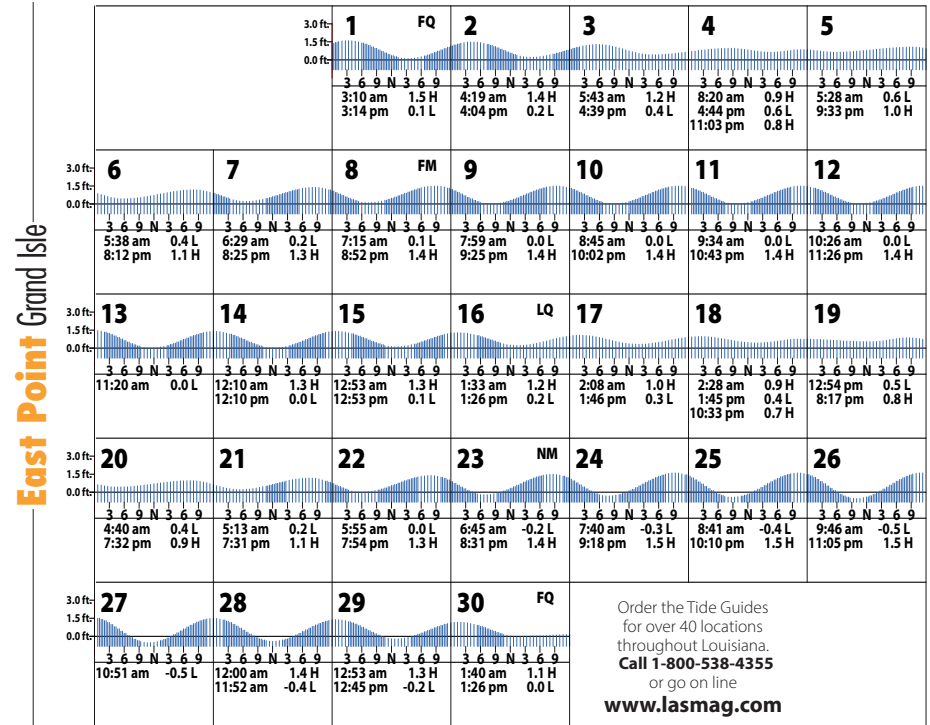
East Point Grand Isle

| | | 3.0 ft. 1.5 ft. 0.0 ft. **1** FQ<br>3 6 9 N 3 6 9<br>3:10 am 1.5 H<br>3:14 pm 0.1 L | **2**<br>3 6 9 N 3 6 9<br>4:19 am 1.4 H<br>4:04 pm 0.2 L | **3**<br>3 6 9 N 3 6 9<br>5:43 am 1.2 H<br>4:39 pm 0.4 L | **4**<br>3 6 9 N 3 6 9<br>8:20 am 0.9 H<br>4:44 pm 0.6 L<br>11:03 pm 0.8 H | **5**<br>3 6 9 N 3 6 9<br>5:28 am 0.6 L<br>9:33 pm 1.0 H |
|---|---|---|---|---|---|---|
| 3.0 ft. 1.5 ft. 0.0 ft. **6**<br>3 6 9 N 3 6 9<br>5:38 am 0.4 L<br>8:12 pm 1.1 H | **7**<br>3 6 9 N 3 6 9<br>6:29 am 0.2 L<br>8:25 pm 1.3 H | **8** FM<br>3 6 9 N 3 6 9<br>7:15 am 0.1 L<br>8:52 pm 1.4 H | **9**<br>3 6 9 N 3 6 9<br>7:59 am 0.0 L<br>9:25 pm 1.4 H | **10**<br>3 6 9 N 3 6 9<br>8:45 am 0.0 L<br>10:02 pm 1.4 H | **11**<br>3 6 9 N 3 6 9<br>9:34 am 0.0 L<br>10:43 pm 1.4 H | **12**<br>3 6 9 N 3 6 9<br>10:26 am 0.0 L<br>11:26 pm 1.4 H |
| 3.0 ft. 1.5 ft. 0.0 ft. **13**<br>3 6 9 N 3 6 9<br>11:20 am 0.0 L | **14**<br>3 6 9 N 3 6 9<br>12:10 am 1.3 H<br>12:10 pm 0.0 L | **15**<br>3 6 9 N 3 6 9<br>12:53 am 1.3 H<br>12:53 pm 0.1 L | **16** LQ<br>3 6 9 N 3 6 9<br>1:33 am 1.2 H<br>1:26 pm 0.2 L | **17**<br>3 6 9 N 3 6 9<br>2:08 am 1.0 H<br>1:46 pm 0.3 L | **18**<br>3 6 9 N 3 6 9<br>2:28 am 0.9 H<br>1:45 pm 0.4 L<br>10:33 pm 0.7 H | **19**<br>3 6 9 N 3 6 9<br>12:54 pm 0.5 L<br>8:17 pm 0.8 H |
| 3.0 ft. 1.5 ft. 0.0 ft. **20**<br>3 6 9 N 3 6 9<br>4:40 am 0.4 L<br>7:32 pm 0.9 H | **21**<br>3 6 9 N 3 6 9<br>5:13 am 0.2 L<br>7:31 pm 1.1 H | **22**<br>3 6 9 N 3 6 9<br>5:55 am 0.0 L<br>7:54 pm 1.3 H | **23** NM<br>3 6 9 N 3 6 9<br>6:45 am -0.2 L<br>8:31 pm 1.4 H | **24**<br>3 6 9 N 3 6 9<br>7:40 am -0.3 L<br>9:18 pm 1.5 H | **25**<br>3 6 9 N 3 6 9<br>8:41 am -0.4 L<br>10:10 pm 1.5 H | **26**<br>3 6 9 N 3 6 9<br>9:46 am -0.5 L<br>11:05 pm 1.5 H |
| 3.0 ft. 1.5 ft. 0.0 ft. **27**<br>3 6 9 N 3 6 9<br>10:51 am -0.5 L | **28**<br>3 6 9 N 3 6 9<br>12:00 am 1.4 H<br>11:52 am -0.4 L | **29**<br>3 6 9 N 3 6 9<br>12:53 am 1.3 H<br>12:45 pm -0.2 L | **30** FQ<br>3 6 9 N 3 6 9<br>1:40 am 1.1 H<br>1:26 pm 0.0 L | | | |

Order the Tide Guides for over 40 locations throughout Louisiana.
**Call 1-800-538-4355**
or go on line
**www.lasmag.com**